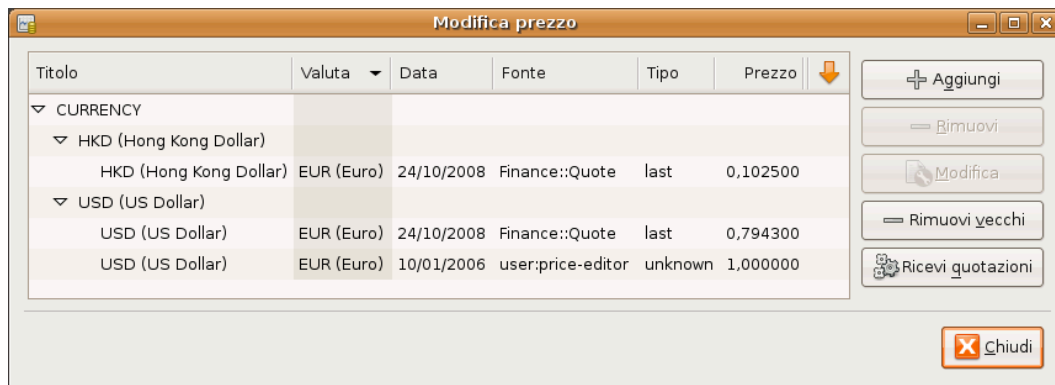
Modifica prezzo

| Titolo | Valuta | Data | Fonte | Tipo | Prezzo |
|---|---|---|---|---|---|
| ▽ CURRENCY | | | | | |
| ▽ HKD (Hong Kong Dollar) | | | | | |
| HKD (Hong Kong Dollar) | EUR (Euro) | 24/10/2008 | Finance::Quote | last | 0,102500 |
| ▽ USD (US Dollar) | | | | | |
| USD (US Dollar) | EUR (Euro) | 24/10/2008 | Finance::Quote | last | 0,794300 |
| USD (US Dollar) | EUR (Euro) | 10/01/2006 | user:price-editor | unknown | 1,000000 |

Aggiungi
Rimuovi
Modifica
Rimuovi vecchi
Ricevi quotazioni

Chiudi